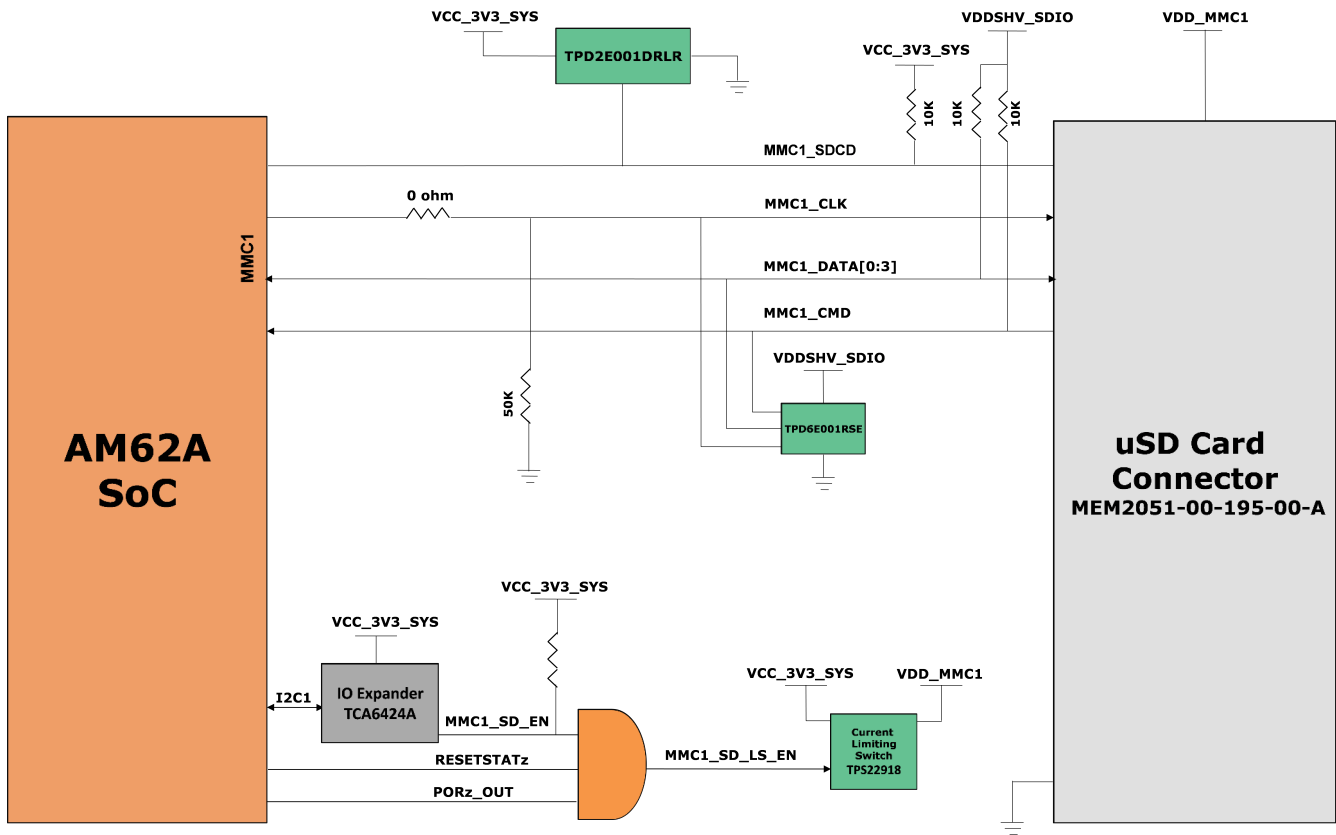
VCC_3V3_SYS

TPD2E001DRLR

VDDSHV_SDIO

VDD_MMC1

VCC_3V3_SYS

10K

10K

10K

MMC1_SDCD

0 ohm

MMC1_CLK

MMC1

MMC1_DATA[0:3]

MMC1_CMD

VDDSHV_SDIO

50K

TPD6E001RSE

AM62A SoC

uSD Card Connector
MEM2051-00-195-00-A

VCC_3V3_SYS

VCC_3V3_SYS

I2C1

IO Expander TCA6424A

MMC1_SD_EN

VCC_3V3_SYS

VDD_MMC1

Current Limiting Switch TPS22918

MMC1_SD_LS_EN

RESETSTATz

PORz_OUT